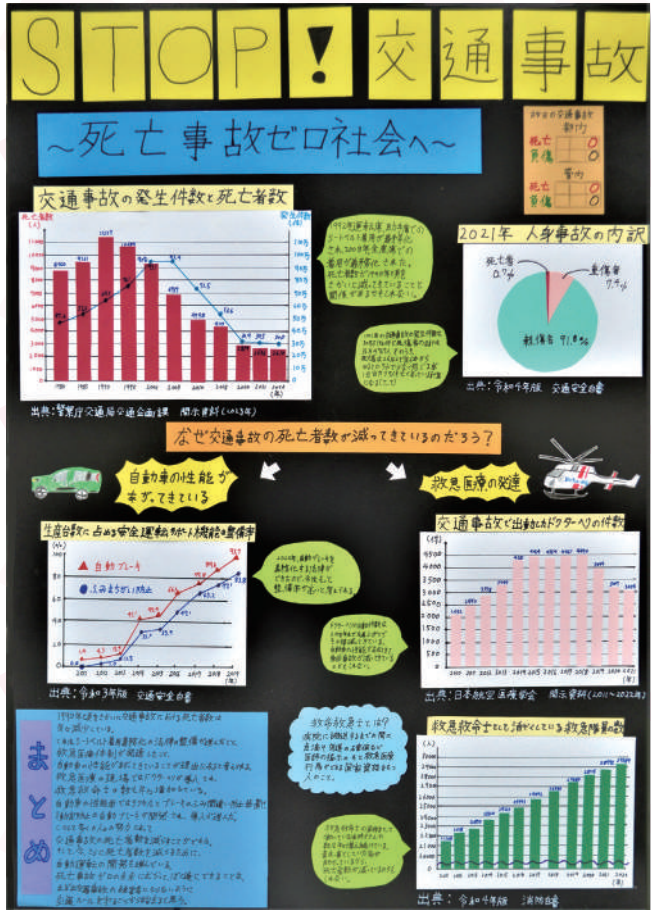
STOP! 交通事故

~死亡事故ゼロ社会へ~

○年目の交通事故
都内
死亡
負傷
0
0
管内
死亡
負傷
0
0

交通事故の発生件数と死亡者数

死亡者数

発生件数

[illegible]

2021年 人身事故の内訳

死亡者 0.7%

重傷者 7.4%

軽傷者 91.8%

出典:令和4年版 交通安全白書

出典:警察庁交通局交通企画課 関示資料(2023年)

なぜ交通事故の死亡者数が減ってきているのだろう?

自動車の性能が上がってきている

救急医療の発達

生産台数に占める安全運転サポート機能の装備率

自動ブレーキ

ふみまちがい防止

出典:令和3年版 交通安全白書

交通事故で出動したドクターヘリの件数

出典:日本航空医療学会 開示資料(2011~2022年)

まとめ

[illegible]

救急救命士として働いている救急隊員の数

出典:令和4年版 消防白書